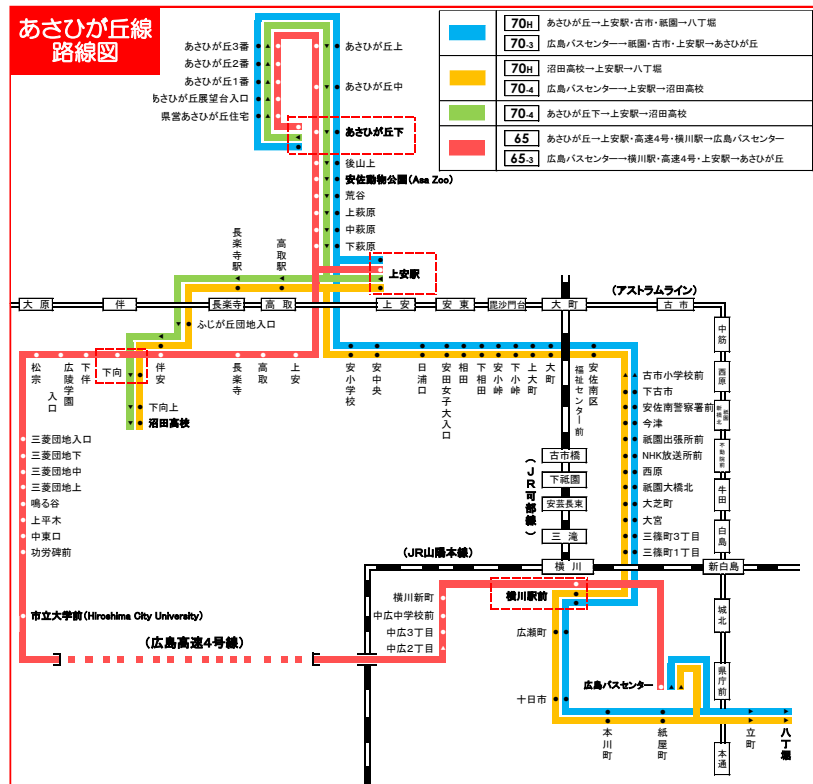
あさひが丘線
路線図

| | | |
|---|---|---|
| | 70H | あさひが丘→上安駅・古市・祇園→八丁堀 |
| | 70-3 | 広島バスセンター→祇園・古市・上安駅→あさひが丘 |
| | 70H | 沼田高校→上安駅→八丁堀 |
| | 70-4 | 広島バスセンター→上安駅→沼田高校 |
| | 70-4 | あさひが丘下→上安駅→沼田高校 |
| | 65 | あさひが丘→上安駅・高速4号・横川駅→広島バスセンター |
| | 65-3 | 広島バスセンター→横川駅・高速4号・上安駅→あさひが丘 |

あさひが丘3番
あさひが丘2番
あさひが丘1番
あさひが丘展望台入口
県営あさひが丘住宅
あさひが丘上
あさひが丘中
あさひが丘下
後山上
安佐動物公園(Asa Zoo)
荒谷
上萩原
中萩原
下萩原
長楽寺駅
高取駅
上安駅
大原
伴
長楽寺
高取
上安
安東
毘沙門台
大町
(アストラムライン)
古市
ふじが丘団地入口
松宗
入口
広陵学園
下伴
下向
伴安
長楽寺
高取
上安
安小学校
安中央
日浦口
安田女子大入口
相田
下相田
安小峠
下小峠
上大町
大町
福祉センター前
安佐南区
古市小学校前
下古市
安佐南警察署前
今津
祇園出張所前
NHK放送所前
西原
祇園大橋北
大芝町
大宮
三篠町3丁目
三篠町1丁目
中筋
西原
祇園新橋北
不動院前
牛田
白島
新白島
城北
県庁前
下向上
沼田高校
三菱団地入口
三菱団地下
三菱団地中
三菱団地上
鳴る谷
上平木
中東口
功労碑前
古市橋
下祇園
安芸長束
三滝
(JR可部線)
(JR山陽本線)
横川
横川新町
中広中学校前
中広3丁目
中広2丁目
横川駅前
広瀬町
十日市
広島バスセンター
本川町
紙屋町
立町
八丁堀
本通
市立大学前(Hiroshima City University)
(広島高速4号線)